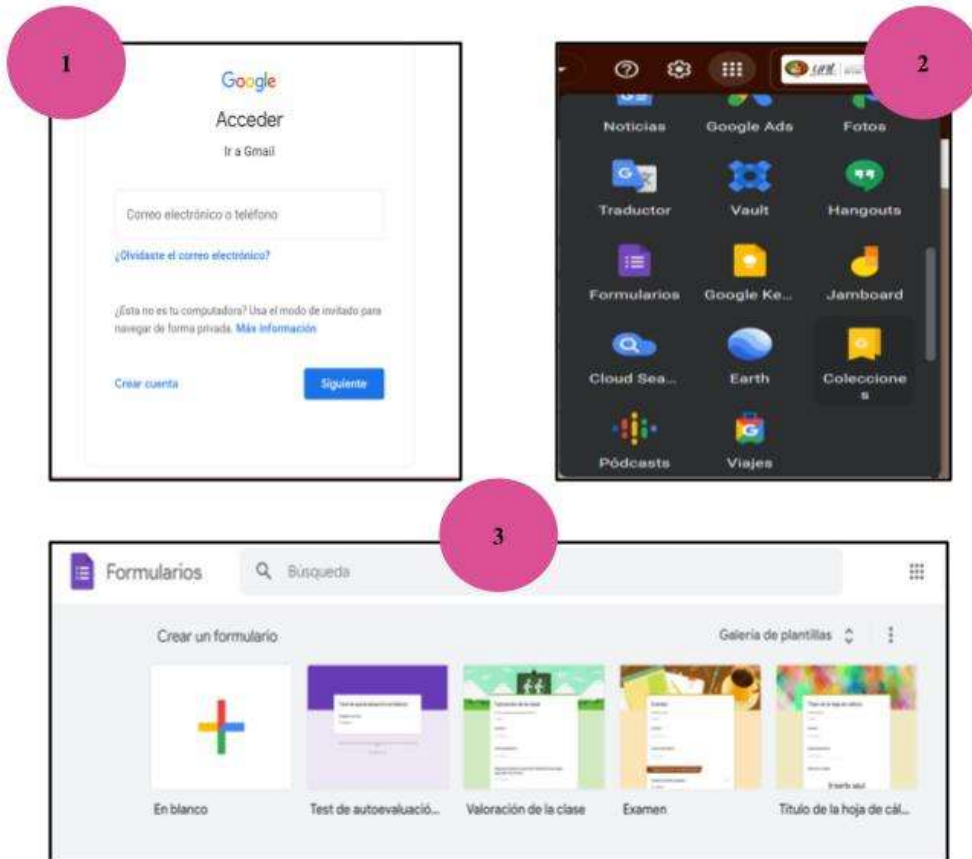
1

Google
Acceder
Ir a Gmail

Correo electrónico o teléfono

¿Olvidaste el correo electrónico?

¿Esta no es tu computadora? Usa el modo de invitado para navegar de forma privada. Más información

Crear cuenta

Siguiente

2

Noticias
Google Ads
Fotos
Traductor
Vault
Hangouts
Formularios
Google Ke...
Jamboard
Cloud Sea...
Earth
Coleccione s
Pódcasts
Viajes

3

Formularios
Búsqueda

Crear un formulario
Galería de plantillas

En blanco
Test de autoevaluació...
Valoración de la clase
Examen
Título de la hoja de cál...